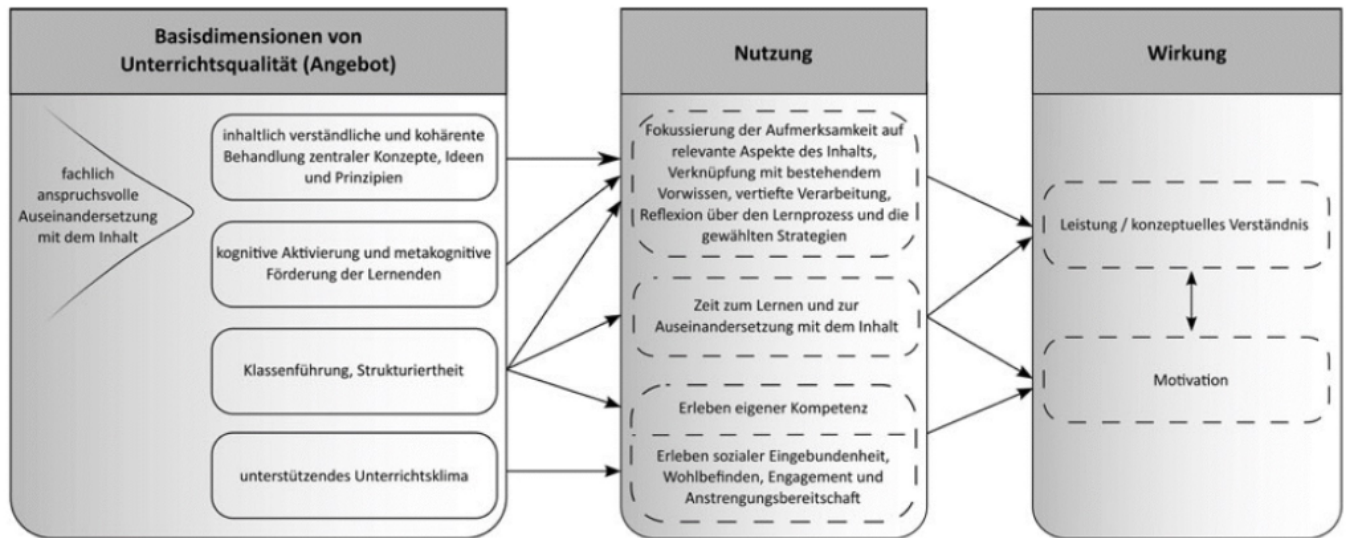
Basisdimensionen von Unterrichtsqualität (Angebot)

fachlich anspruchsvolle Auseinandersetzung mit dem Inhalt

inhaltlich verständliche und kohärente Behandlung zentraler Konzepte, Ideen und Prinzipien

kognitive Aktivierung und metakognitive Förderung der Lernenden

Klassenführung, Strukturiertheit

unterstützendes Unterrichtsklima

Nutzung

Fokussierung der Aufmerksamkeit auf relevante Aspekte des Inhalts, Verknüpfung mit bestehendem Vorwissen, vertiefte Verarbeitung, Reflexion über den Lernprozess und die gewählten Strategien

Zeit zum Lernen und zur Auseinandersetzung mit dem Inhalt

Erleben eigener Kompetenz

Erleben sozialer Eingebundenheit, Wohlbefinden, Engagement und Anstrengungsbereitschaft

Wirkung

Leistung / konzeptuelles Verständnis

Motivation